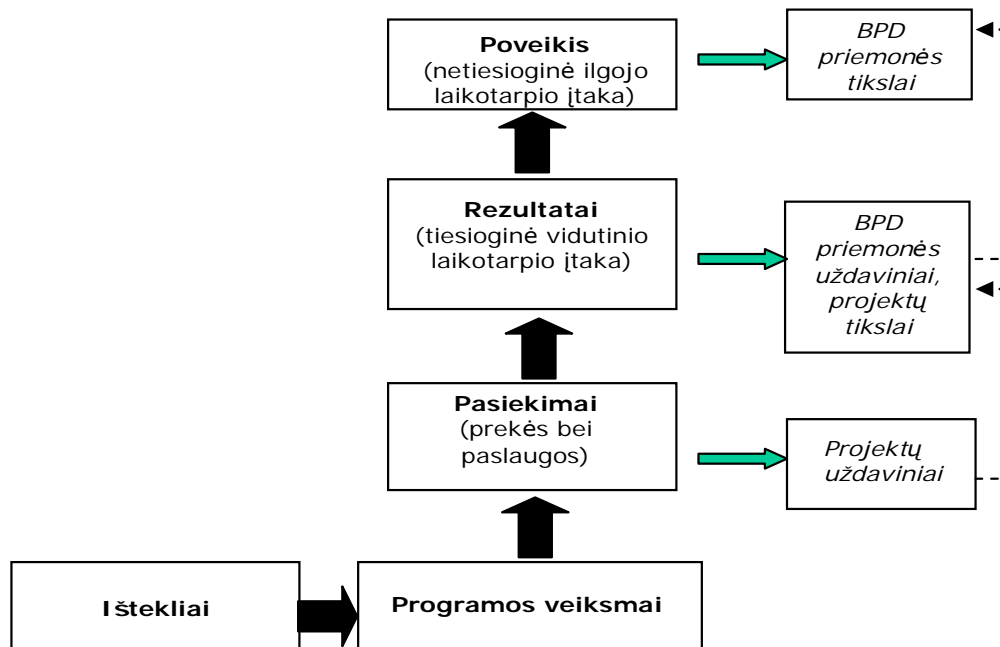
**Poveikis**
(netiesioginė ilgojo laikotarpio įtaka)

*BPD priemonės tikslai*

**Rezultatai**
(tiesioginė vidutinio laikotarpio įtaka)

*BPD priemonės uždaviniai, projektų tikslai*

**Pasiekimai**
(prekės bei paslaugos)

*Projektų uždaviniai*

**Ištekliai**

**Programos veiksmai**